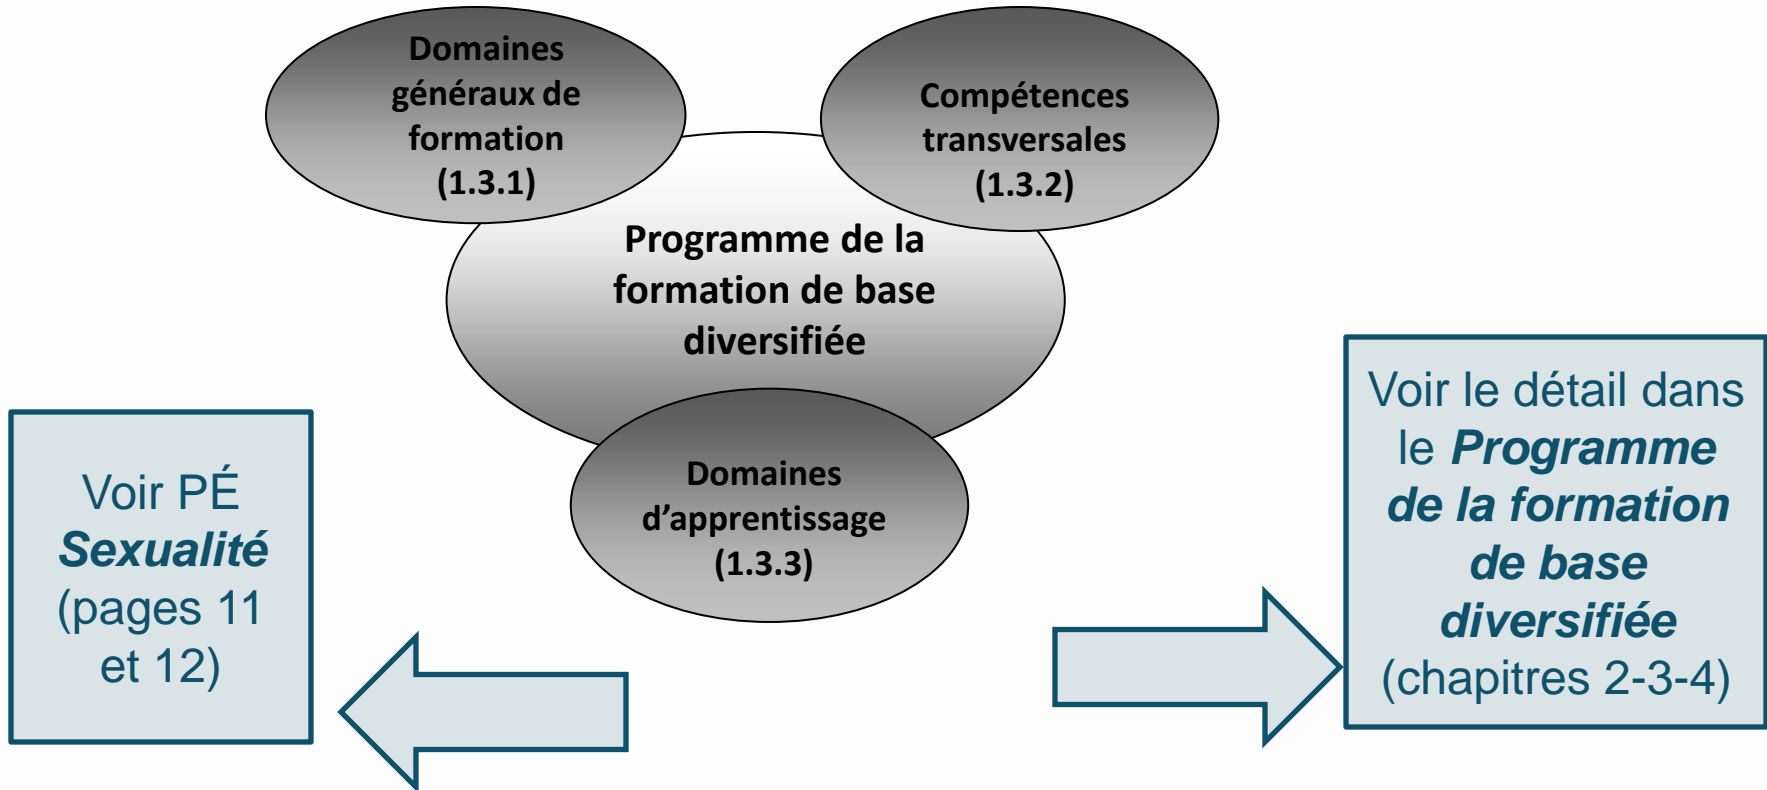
Domaines généraux de formation (1.3.1)

Compétences transversales (1.3.2)

Programme de la formation de base diversifiée

Domaines d'apprentissage (1.3.3)

Voir PÉ ***Sexualité*** (pages 11 et 12)

Voir le détail dans le ***Programme de la formation de base diversifiée*** (chapitres 2-3-4)